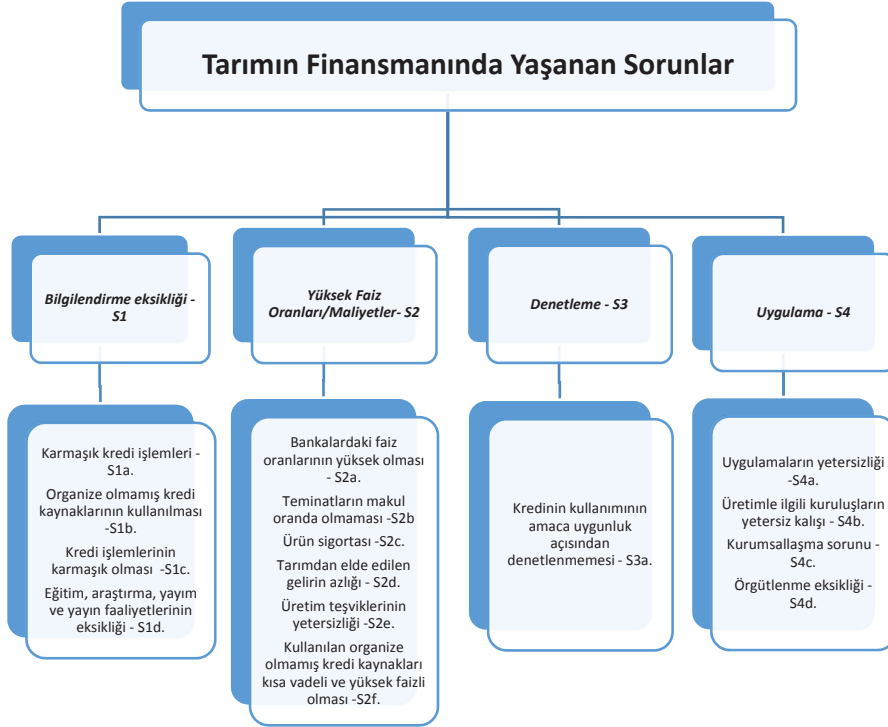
Tarımın Finansmanında Yaşanan Sorunlar

Bilgilendirme eksikliği - S1

Karmaşık kredi işlemleri - S1a.

Organize olmamış kredi kaynaklarının kullanılması -S1b.

Kredi işlemlerinin karmaşık olması -S1c.

Eğitim, araştırma, yayım ve yayın faaliyetlerinin eksikliği - S1d.

Yüksek Faiz Oranları/Maliyetler- S2

Bankalardaki faiz oranlarının yüksek olması - S2a.

Teminatların makul oranda olmaması -S2b

Ürün sigortası -S2c.

Tarımdan elde edilen gelirin azlığı - S2d.

Üretim teşviklerinin yetersizliği -S2e.

Kullanılan organize olmamış kredi kaynakları kısa vadeli ve yüksek faizli olması -S2f.

Denetleme - S3

Kredinin kullanımının amaca uygunluk açısından denetlenmemesi - S3a.

Uygulama - S4

Uygulamaların yetersizliği -S4a.

Üretimle ilgili kuruluşların yetersiz kalışı - S4b.

Kurumsallaşma sorunu - S4c.

Örgütlenme eksikliği - S4d.